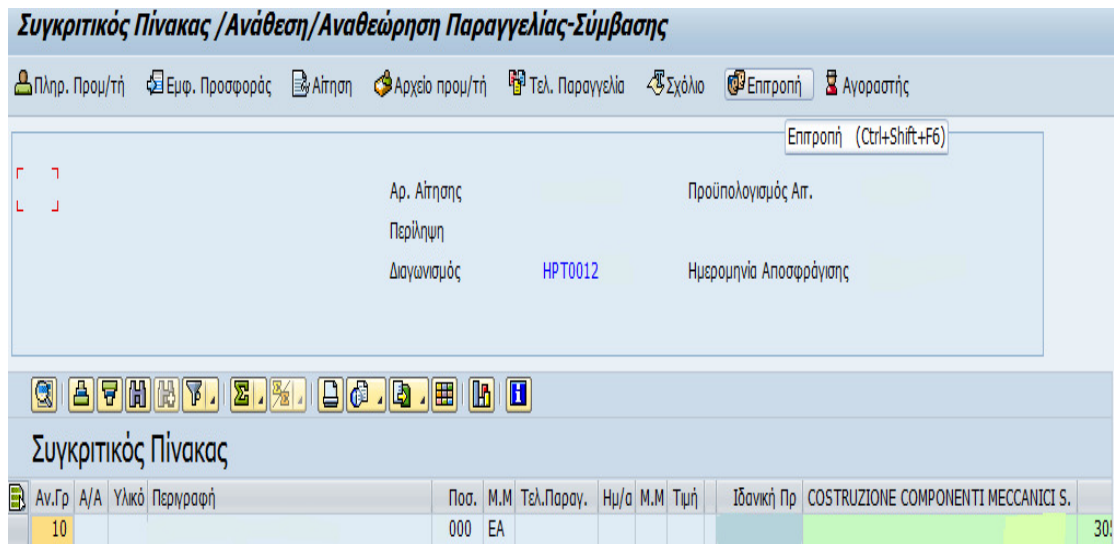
Συγκριτικός Πίνακας /Ανάθεση/Αναθεώρηση Παραγγελίας-Σύμβασης

Πληρ. Προμ/τή Εμφ. Προσφοράς Αίτηση Αρχείο προμ/τή Τελ. Παραγγελία Σχόλιο Επιτροπή Αγοραστής

Επιτροπή (Ctrl+Shift+F6)

Αρ. Αίτησης

Προϋπολογισμός Απ.

Περίληψη

Διαγωνισμός HPT0012

Ημερομηνία Αποσφράγισης

Συγκριτικός Πίνακας

| Αν.Γρ | Α/Α | Υλικό | Περιγραφή | Ποσ. | Μ.Μ | Τελ.Παραγ. | Ημ/α | Μ.Μ | Τιμή | Ιδανική Πρ | COSTRUZIONE COMPONENTI MECCANICI S. | |
|---|---|---|---|---|---|---|---|---|---|---|---|---|
| 10 | | | | 000 | EA | | | | | | | 30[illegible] |